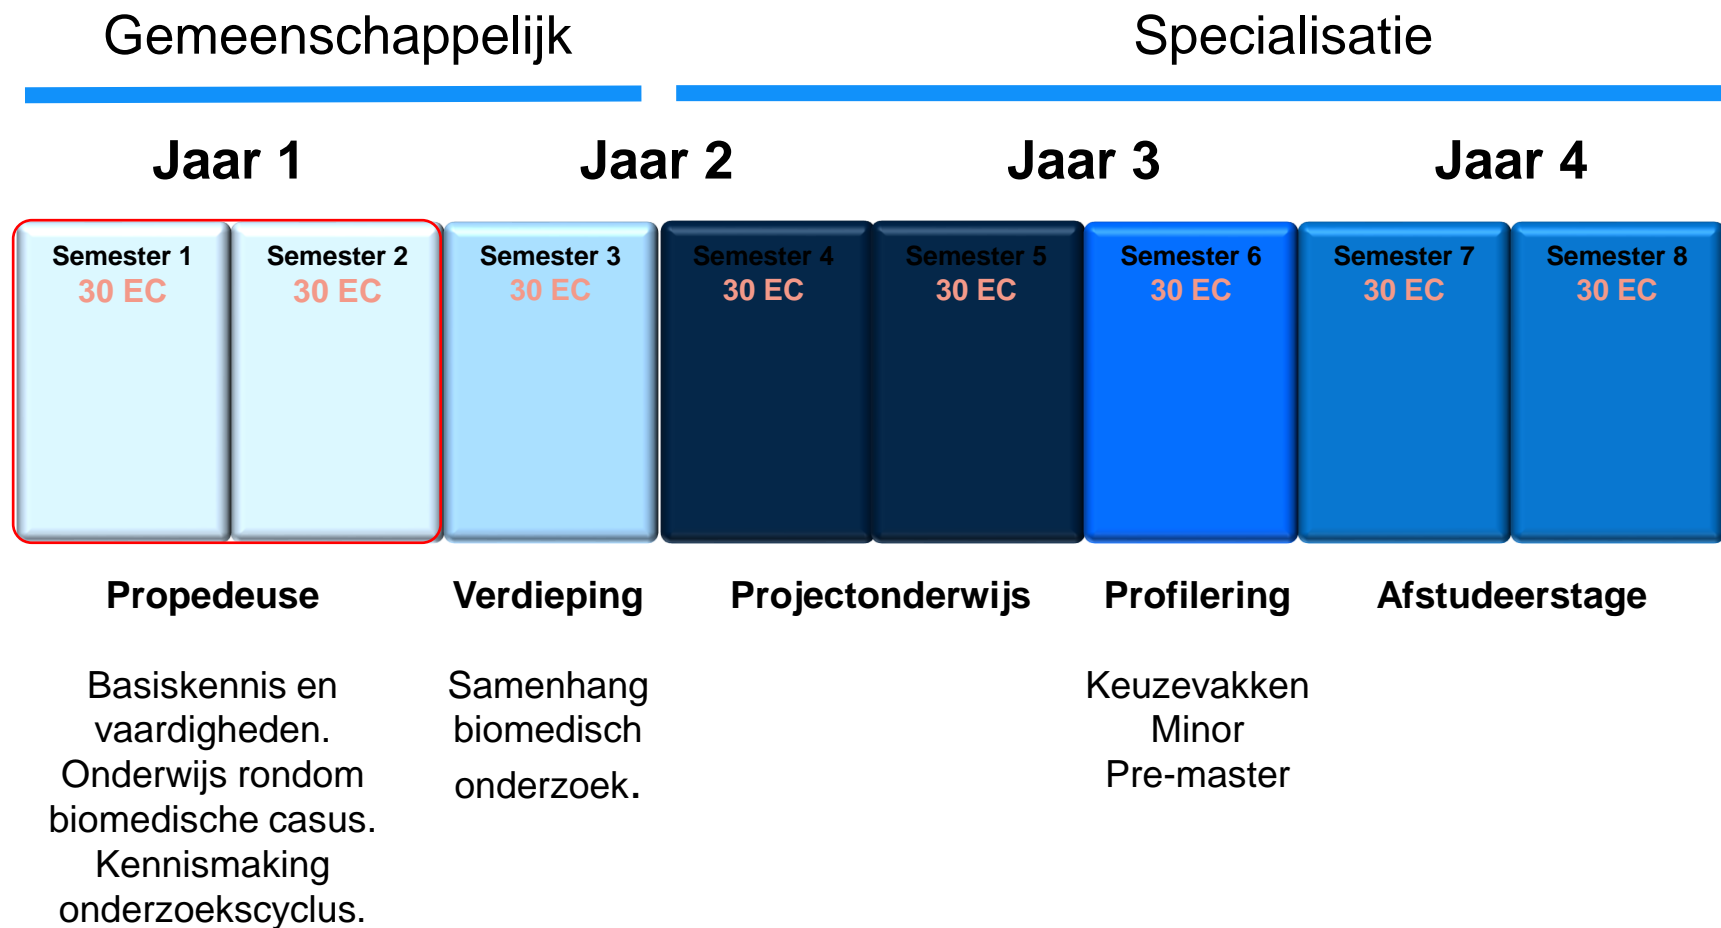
Gemeenschappelijk

Specialisatie

Jaar 1

Jaar 2

Jaar 3

Jaar 4

Semester 1
30 EC

Semester 2
30 EC

Semester 3
30 EC

Semester 4
30 EC

Semester 5
30 EC

Semester 6
30 EC

Semester 7
30 EC

Semester 8
30 EC

Propedeuse

Verdieping

Projectonderwijs

Profilering

Afstudeerstage

Basiskennis en vaardigheden. Onderwijs rondom biomedische casus. Kennismaking onderzoekscyclus.

Samenhang biomedisch onderzoek.

Keuzevakken
Minor
Pre-master